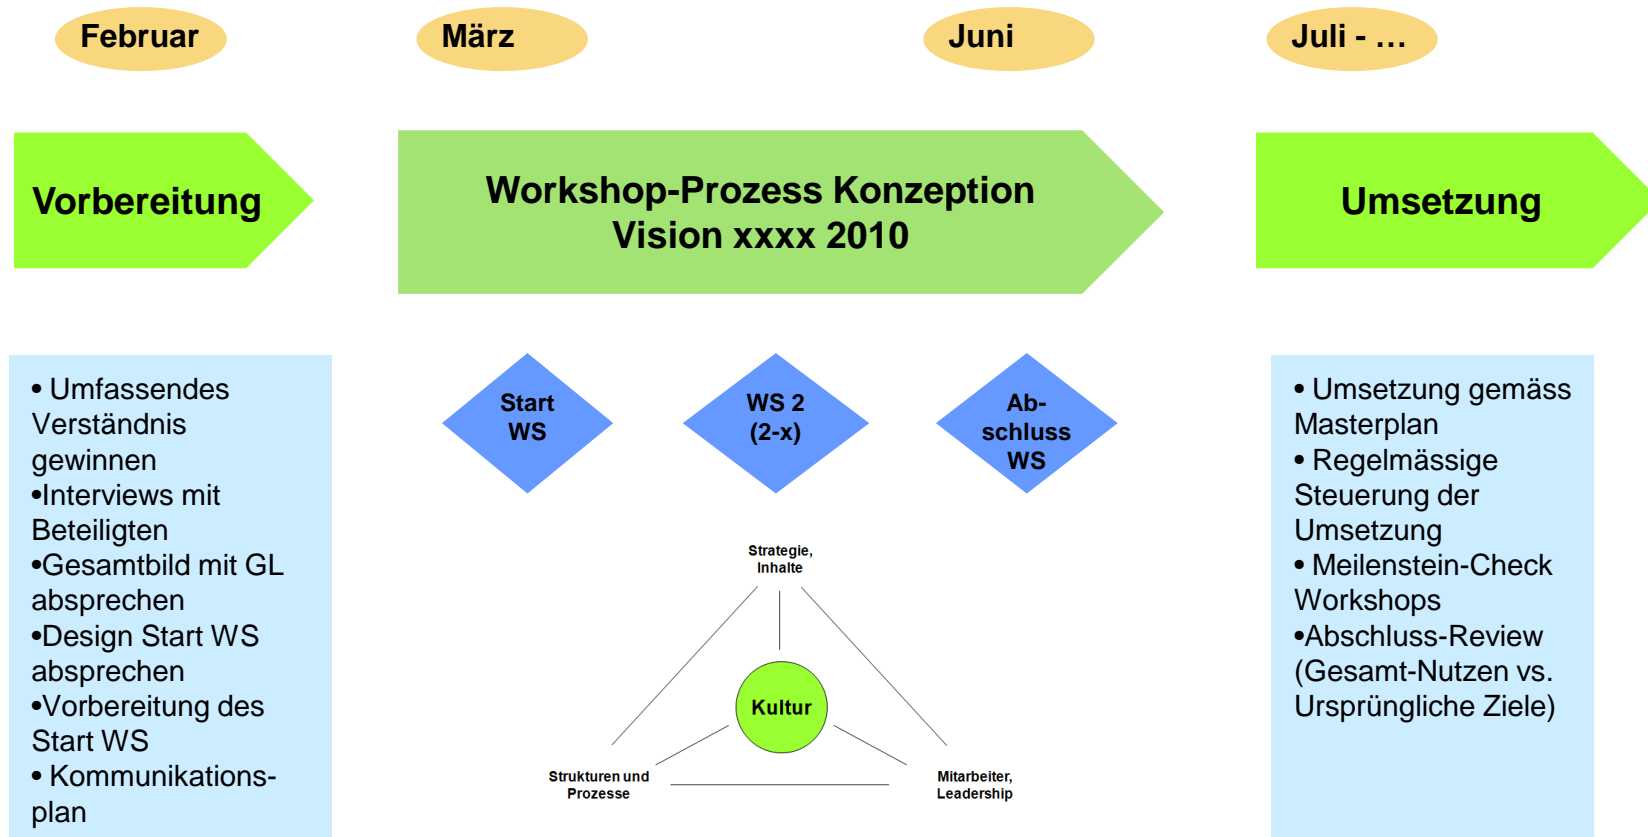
Februar

März

Juni

Juli - …

Vorbereitung

Workshop-Prozess Konzeption Vision xxxx 2010

Umsetzung

• Umfassendes Verständnis gewinnen
•Interviews mit Beteiligten
•Gesamtbild mit GL absprechen
•Design Start WS absprechen
•Vorbereitung des Start WS
• Kommunikationsplan

Start WS

WS 2 (2-x)

Abschluss WS

Strategie, Inhalte

Kultur

Strukturen und Prozesse

Mitarbeiter, Leadership

• Umsetzung gemäss Masterplan
• Regelmässige Steuerung der Umsetzung
• Meilenstein-Check Workshops
•Abschluss-Review (Gesamt-Nutzen vs. Ursprüngliche Ziele)